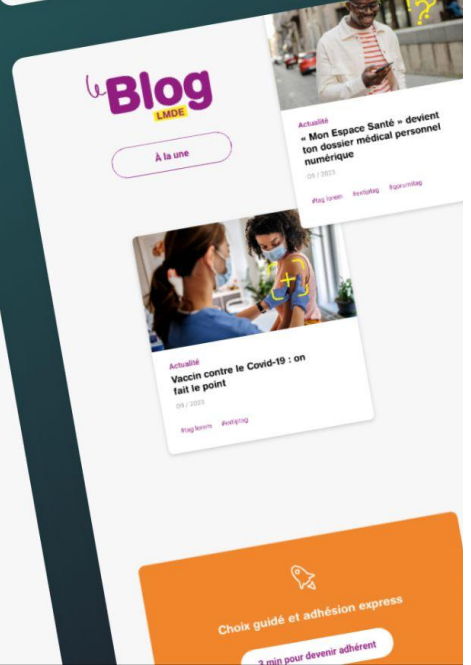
le Blog LMDE

À la une

Actualité

« Mon Espace Santé » devient ton dossier médical personnel numérique

09 / 2023

#tag lorem #extiptag #garumtag

Actualité

Vaccin contre le Covid-19 : on fait le point

09 / 2023

#tag lorem #extiptag

Choix guidé et adhésion express

3 min pour devenir adhérent